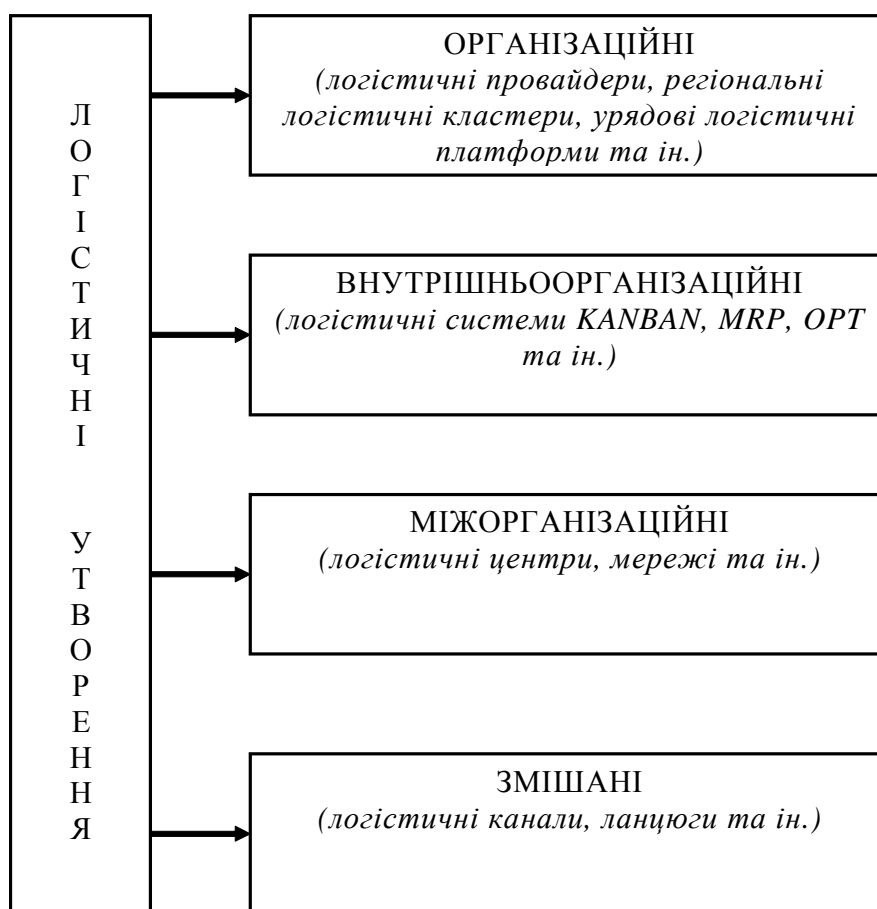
ЛОГІСТИЧНІ УТВОРЕННЯ

ОРГАНІЗАЦІЙНІ
(логістичні провайдери, регіональні логістичні кластери, урядові логістичні платформи та ін.)

ВНУТРІШНЬООРГАНІЗАЦІЙНІ
(логістичні системи KANBAN, MRP, OPT та ін.)

МІЖОРГАНІЗАЦІЙНІ
(логістичні центри, мережі та ін.)

ЗМІШАНІ
(логістичні канали, ланцюги та ін.)